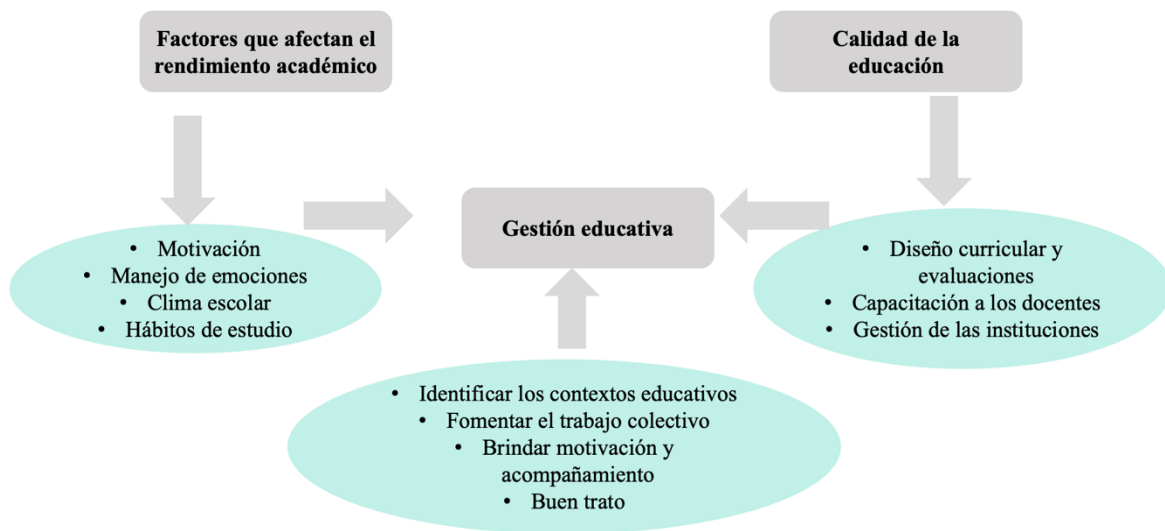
Factores que afectan el rendimiento académico

Calidad de la educación

Gestión educativa

- Motivación
- Manejo de emociones
- Clima escolar
- Hábitos de estudio

- Diseño curricular y evaluaciones
- Capacitación a los docentes
- Gestión de las instituciones

- Identificar los contextos educativos
- Fomentar el trabajo colectivo
- Brindar motivación y acompañamiento
- Buen trato